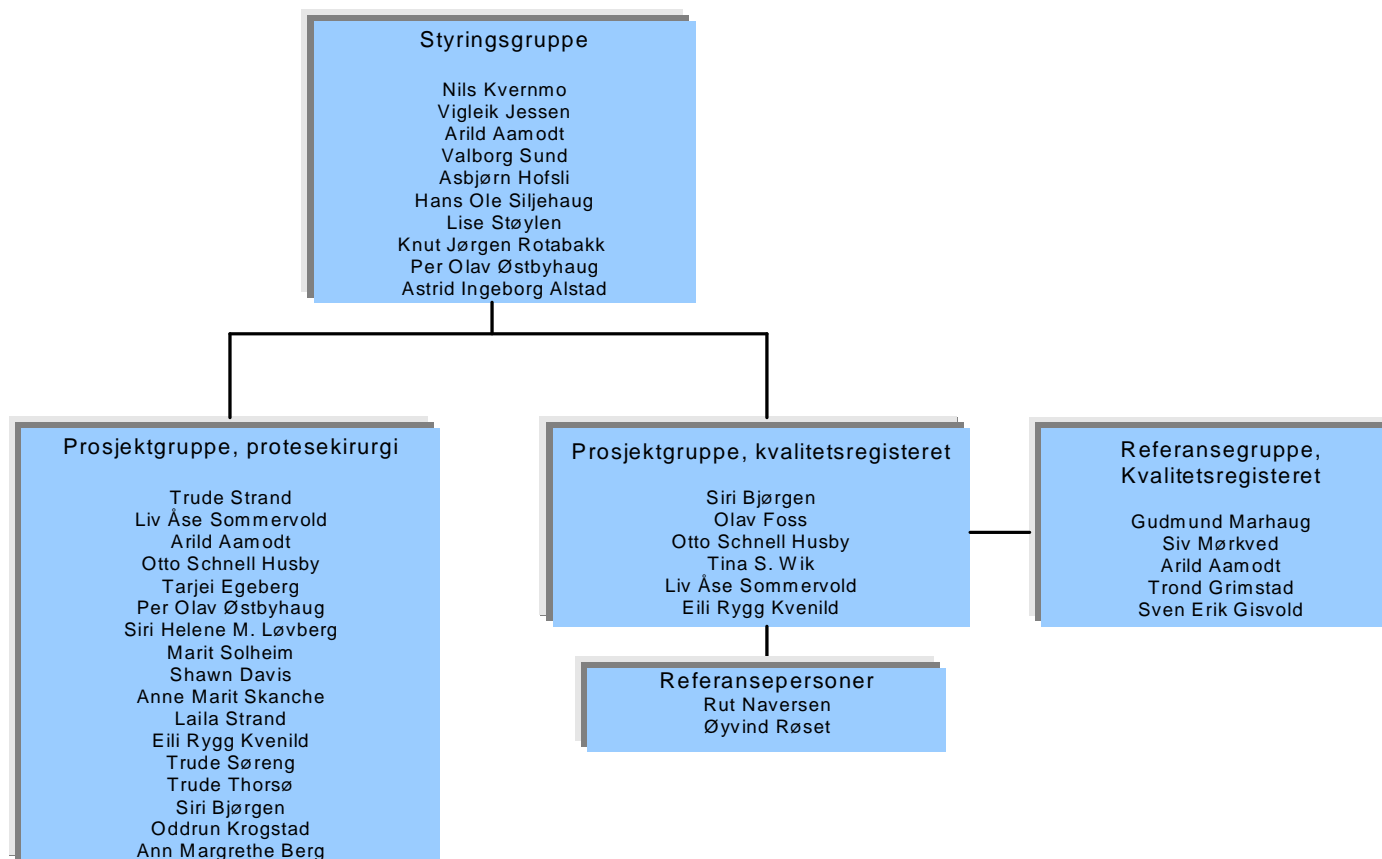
Styringsgruppe

Nils Kvernmo
Vigleik Jessen
Arild Aamodt
Valborg Sund
Asbjørn Hofsli
Hans Ole Siljehaug
Lise Støylen
Knut Jørgen Rotabakk
Per Olav Østbyhaug
Astrid Ingeborg Alstad

Prosjektgruppe, protesekirurgi

Trude Strand
Liv Åse Sommervold
Arild Aamodt
Otto Schnell Husby
Tarjei Egeberg
Per Olav Østbyhaug
Siri Helene M. Løvberg
Marit Solheim
Shawn Davis
Anne Marit Skanche
Laila Strand
Eili Rygg Kvenild
Trude Søreng
Trude Thorsø
Siri Bjørgen
Oddrun Krogstad
Ann Margrethe Berg

Prosjektgruppe, kvalitetsregisteret

Siri Bjørgen
Olav Foss
Otto Schnell Husby
Tina S. Wik
Liv Åse Sommervold
Eili Rygg Kvenild

Referansegruppe, Kvalitetsregisteret

Gudmund Marhaug
Siv Mørkved
Arild Aamodt
Trond Grimstad
Sven Erik Gisvold

Referansepersoner
Rut Naversen
Øyvind Røset